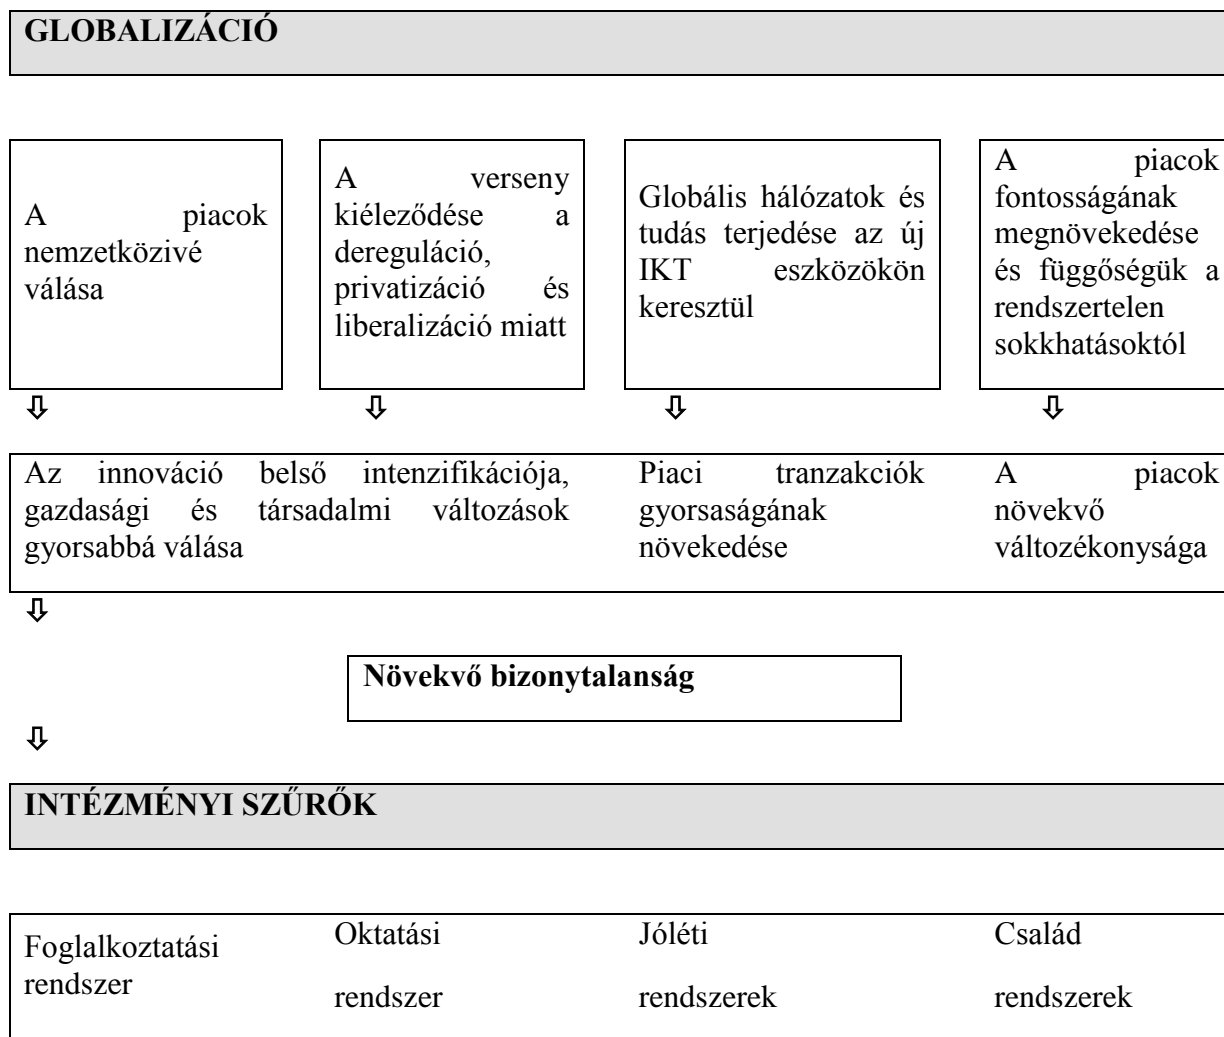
GLOBALIZÁCIÓ

A piacok nemzetközivé válása

A verseny kiéleződése a dereguláció, privatizáció és liberalizáció miatt

Globális hálózatok és tudás terjedése az új IKT eszközökön keresztül

A piacok fontosságának megnövekedése és függőségük a rendszertelen sokkhatásoktól

⇩ ⇩ ⇩ ⇩

Az innováció belső intenzifikációja, gazdasági és társadalmi változások gyorsabbá válása

Piaci tranzakciók gyorsaságának növekedése

A piacok növekvő változékonysága

⇩

Növekvő bizonytalanság

⇩

INTÉZMÉNYI SZŰRŐK

Foglalkoztatási rendszer

Oktatási rendszer

Jóléti rendszerek

Család rendszerek